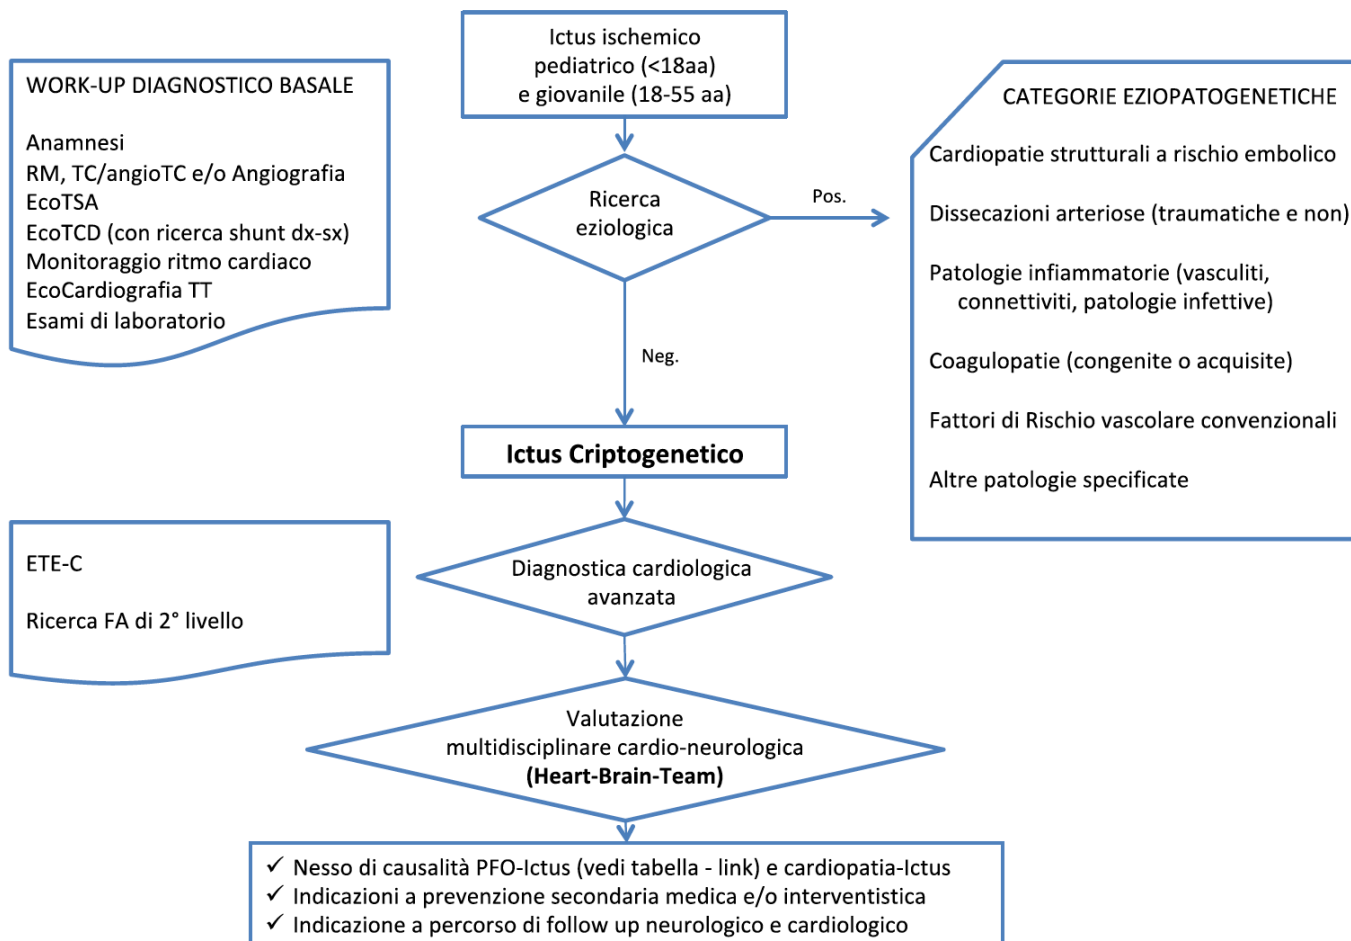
Ictus ischemico pediatrico (<18aa) e giovanile (18-55 aa)

WORK-UP DIAGNOSTICO BASALE

Anamnesi
RM, TC/angioTC e/o Angiografia
EcoTSA
EcoTCD (con ricerca shunt dx-sx)
Monitoraggio ritmo cardiaco
EcoCardiografia TT
Esami di laboratorio

Ricerca eziologica

Pos.

CATEGORIE EZIOPATOGENETICHE

Cardiopatie strutturali a rischio embolico

Dissecazioni arteriose (traumatiche e non)

Patologie infiammatorie (vasculiti, connettiviti, patologie infettive)

Coagulopatie (congenite o acquisite)

Fattori di Rischio vascolare convenzionali

Altre patologie specificate

Neg.

Ictus Criptogenetico

ETE-C

Ricerca FA di 2° livello

Diagnostica cardiologica avanzata

Valutazione multidisciplinare cardio-neurologica **(Heart-Brain-Team)**

✓ Nesso di causalità PFO-Ictus (vedi tabella - link) e cardiopatia-Ictus
✓ Indicazioni a prevenzione secondaria medica e/o interventistica
✓ Indicazione a percorso di follow up neurologico e cardiologico